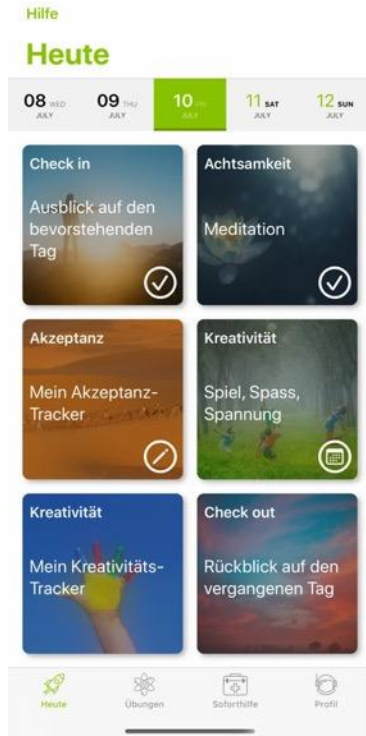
Hilfe

Heute

08 WED JULY
09 THU JULY
10 FRI JULY
11 SAT JULY
12 SUN JULY

Check in

Ausblick auf den bevorstehenden Tag

Achtsamkeit

Meditation

Akzeptanz

Mein Akzeptanz-Tracker

Kreativität

Spiel, Spass, Spannung

Kreativität

Mein Kreativitäts-Tracker

Check out

Rückblick auf den vergangenen Tag

Heute
Übungen
Soforthilfe
Profil